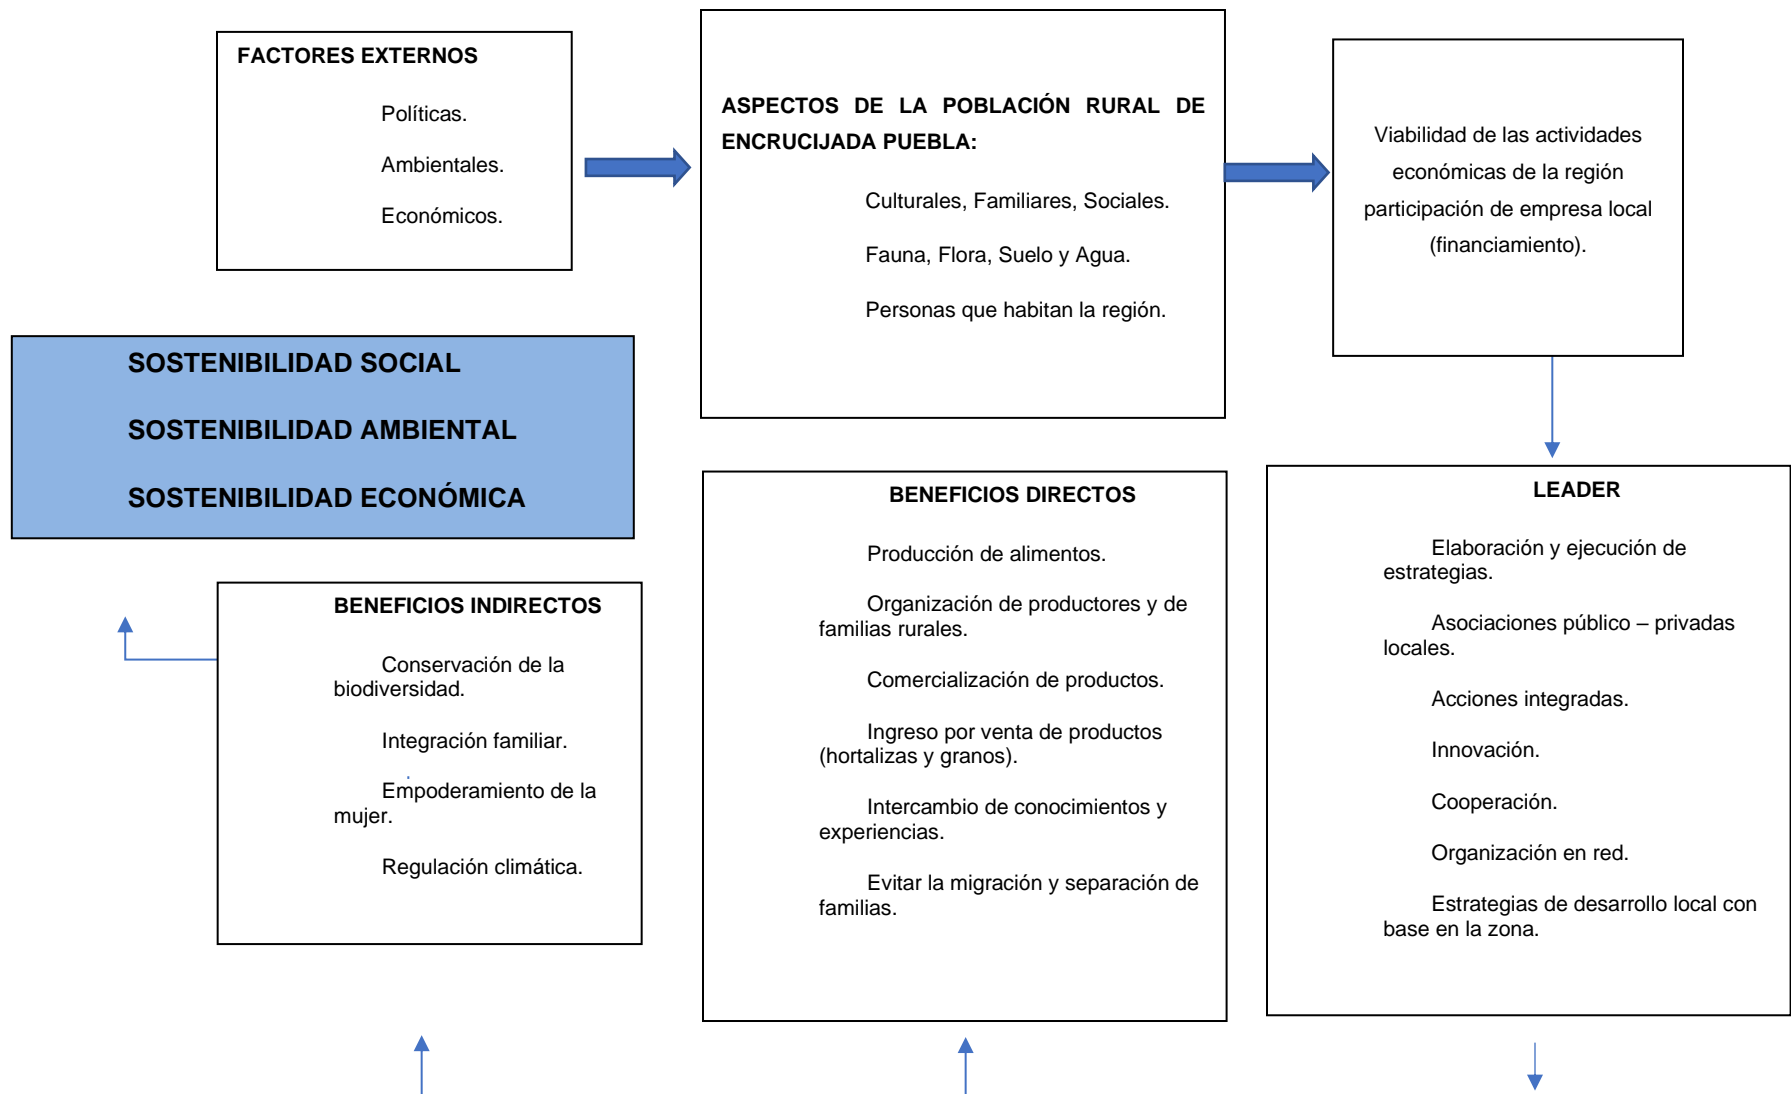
FACTORES EXTERNOS

Políticas.

Ambientales.

Económicos.

ASPECTOS DE LA POBLACIÓN RURAL DE ENCRUCIJADA PUEBLA:

Culturales, Familiares, Sociales.

Fauna, Flora, Suelo y Agua.

Personas que habitan la región.

Viabilidad de las actividades económicas de la región participación de empresa local (financiamiento).

SOSTENIBILIDAD SOCIAL

SOSTENIBILIDAD AMBIENTAL

SOSTENIBILIDAD ECONÓMICA

BENEFICIOS DIRECTOS

Producción de alimentos.

Organización de productores y de familias rurales.

Comercialización de productos.

Ingreso por venta de productos (hortalizas y granos).

Intercambio de conocimientos y experiencias.

Evitar la migración y separación de familias.

LEADER

Elaboración y ejecución de estrategias.

Asociaciones público – privadas locales.

Acciones integradas.

Innovación.

Cooperación.

Organización en red.

Estrategias de desarrollo local con base en la zona.

BENEFICIOS INDIRECTOS

Conservación de la biodiversidad.

Integración familiar.

Empoderamiento de la mujer.

Regulación climática.